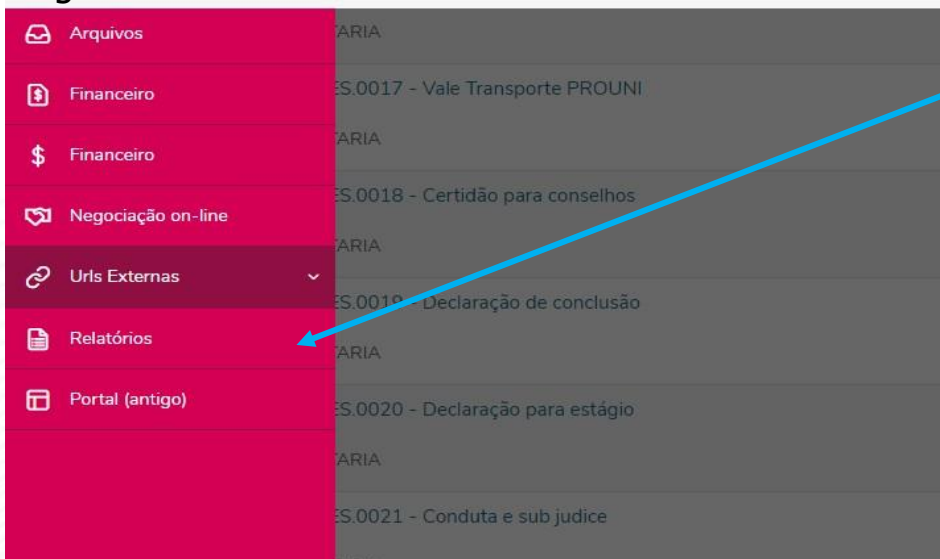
Arquivos

Financeiro

Financeiro

Negociação on-line

Urls Externas

Relatórios

Portal (antigo)

TARIA

ES.0017 - Vale Transporte PROUNI

TARIA

ES.0018 - Certidão para conselhos

TARIA

ES.0019 - Declaração de conclusão

TARIA

ES.0020 - Declaração para estágio

TARIA

ES.0021 - Conduta e sub judice